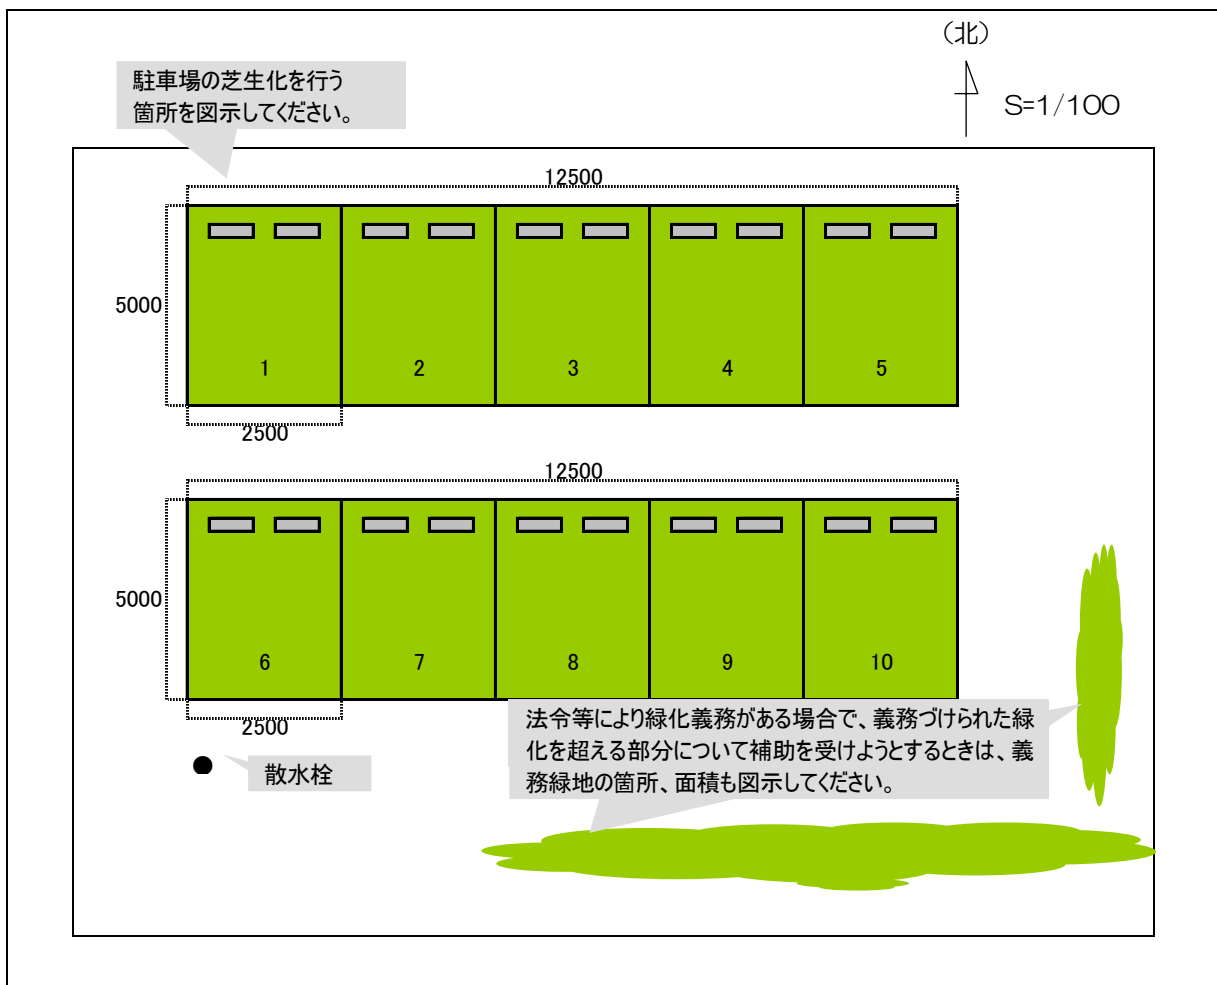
(北)

S=1/100

駐車場の芝生化を行う箇所を図示してください。

12500

5000

1

2

3

4

5

2500

12500

5000

6

7

8

9

10

2500

散水栓

法令等により緑化義務がある場合で、義務づけられた緑化を超える部分について補助を受けようとするときは、義務緑地の箇所、面積も図示してください。